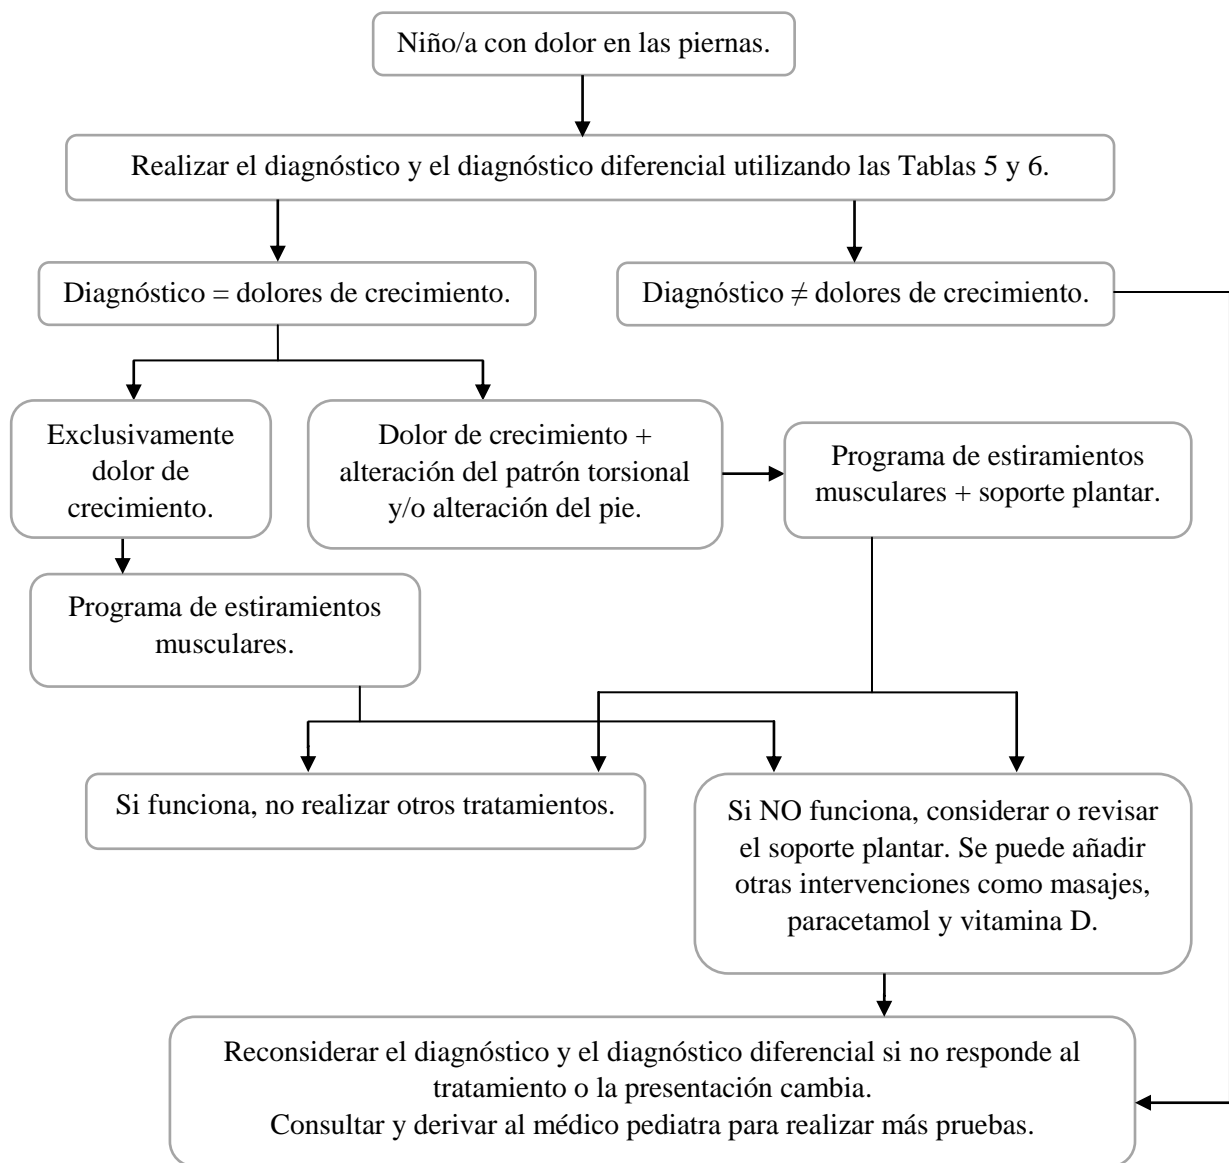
Niño/a con dolor en las piernas.

Realizar el diagnóstico y el diagnóstico diferencial utilizando las Tablas 5 y 6.

Diagnóstico = dolores de crecimiento.

Diagnóstico ≠ dolores de crecimiento.

Exclusivamente dolor de crecimiento.

Dolor de crecimiento + alteración del patrón torsional y/o alteración del pie.

Programa de estiramientos musculares + soporte plantar.

Programa de estiramientos musculares.

Si funciona, no realizar otros tratamientos.

Si NO funciona, considerar o revisar el soporte plantar. Se puede añadir otras intervenciones como masajes, paracetamol y vitamina D.

Reconsiderar el diagnóstico y el diagnóstico diferencial si no responde al tratamiento o la presentación cambia.
Consultar y derivar al médico pediatra para realizar más pruebas.